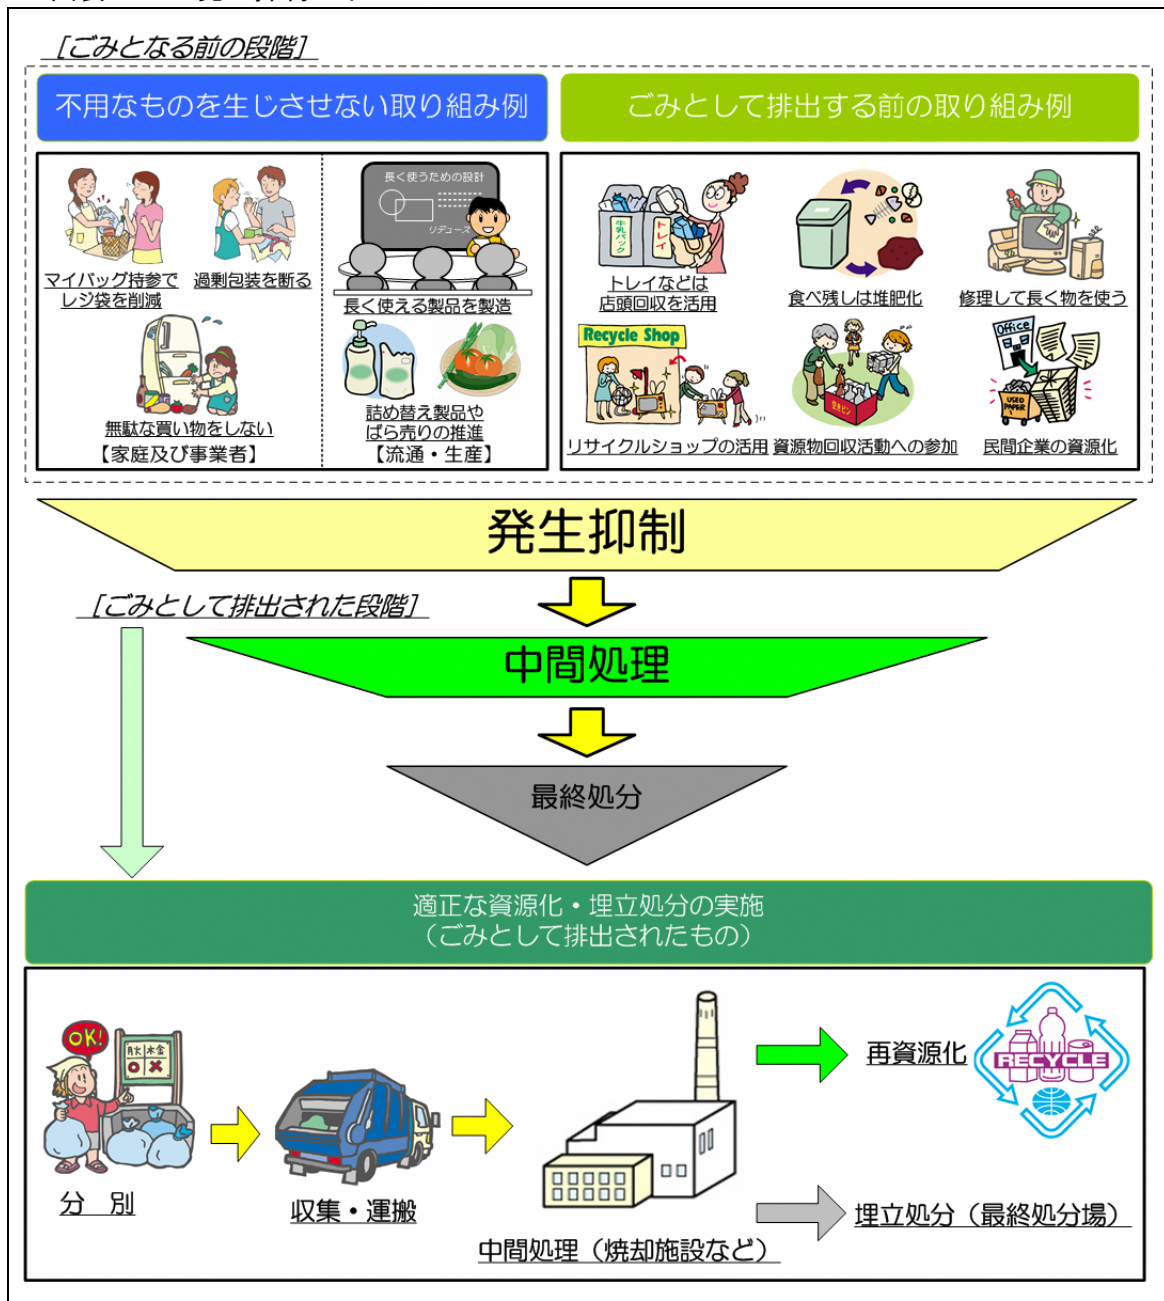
[ごみとなる前の段階]

不用なものを生じさせない取り組み例

ごみとして排出する前の取り組み例

マイバッグ持参でレジ袋を削減

過剰包装を断る

長く使うための設計

リデュース

長く使える製品を製造

無駄な買い物をしない

【家庭及び事業者】

詰め替え製品やばら売りの推進

【流通・生産】

牛乳パック

トレイ

トレイなどは店頭回収を活用

食べ残しは堆肥化

修理して長く物を使う

Recycle Shop

リサイクルショップの活用

資源物回収活動への参加

Office

USED PAPER

民間企業の資源化

発生抑制

[ごみとして排出された段階]

中間処理

最終処分

適正な資源化・埋立処分の実施
(ごみとして排出されたもの)

OK!

分 別

収集・運搬

中間処理(焼却施設など)

再資源化

RECYCLE

埋立処分(最終処分場)